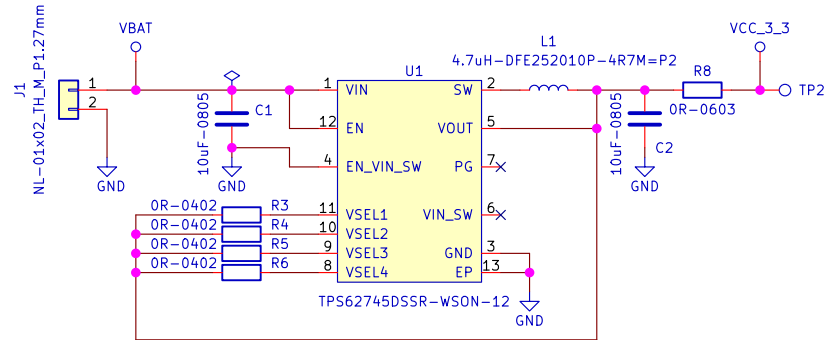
J1
NL-01x02_TH_M_P1.27mm
1
2
GND
VBAT
10uF-0805
C1
GND
1 VIN
12 EN
4 EN_VIN_SW
U1
SW 2
VOUT 5
PG 7
VIN_SW 6
GND 3
EP 13
11 VSEL1
10 VSEL2
9 VSEL3
8 VSEL4
0R-0402 R3
0R-0402 R4
0R-0402 R5
0R-0402 R6
TPS62745DSSR-WSON-12
GND
L1
4.7uH-DFE252010P-4R7M=P2
10uF-0805
C2
GND
R8
0R-0603
VCC_3_3
TP2